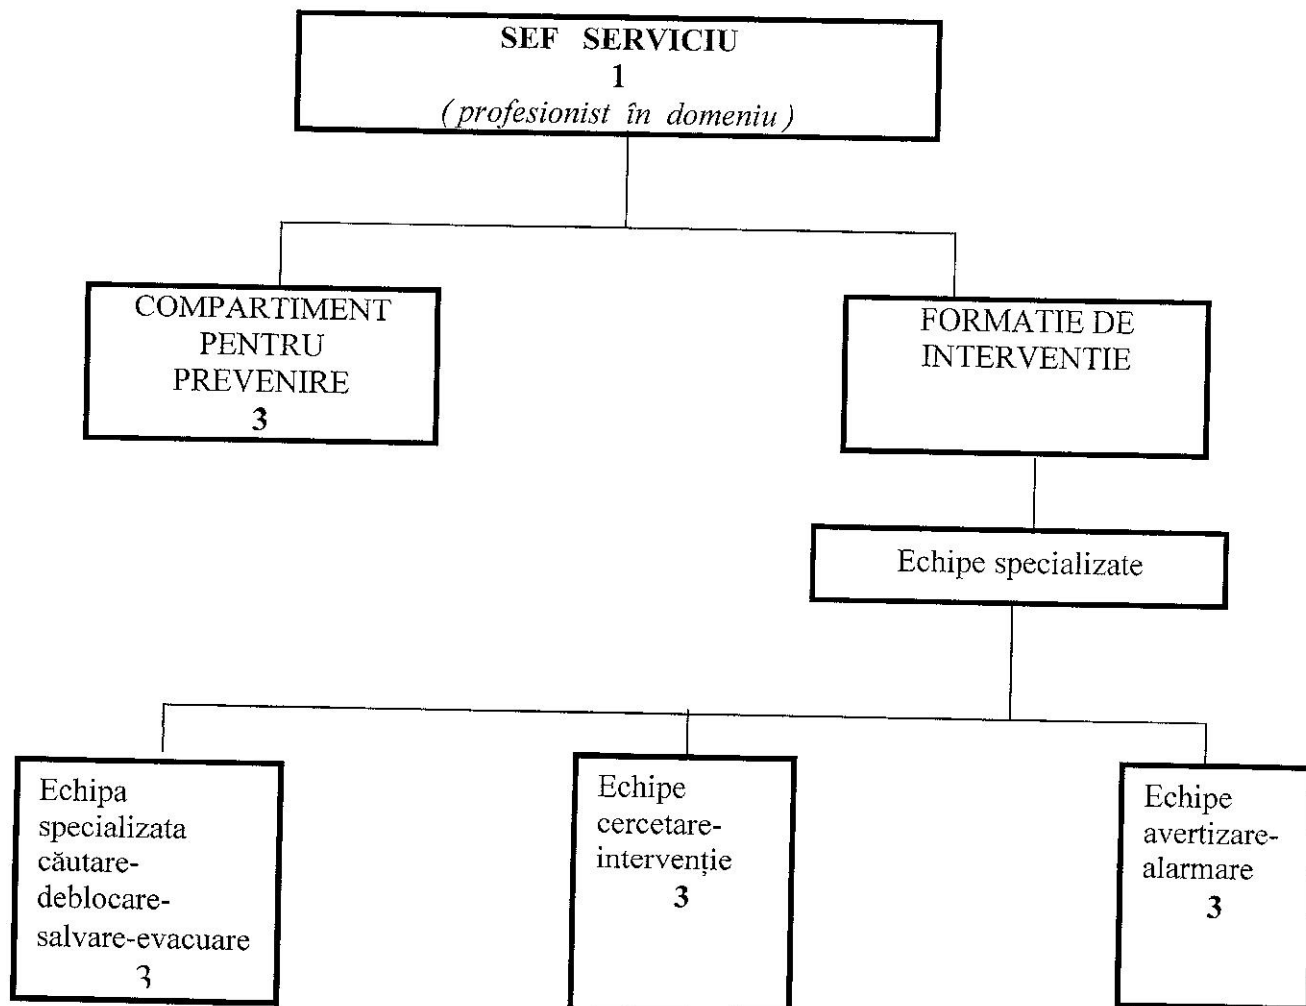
SEF SERVICIU
1
(profesionist în domeniu)

COMPARTIMENT PENTRU PREVENIRE
3

FORMATIE DE INTERVENTIE

Echipe specializate

Echipa specializata căutare-deblocare-salvare-evacuare
3

Echipe cercetare-intervenție
3

Echipe avertizare-alarmare
3